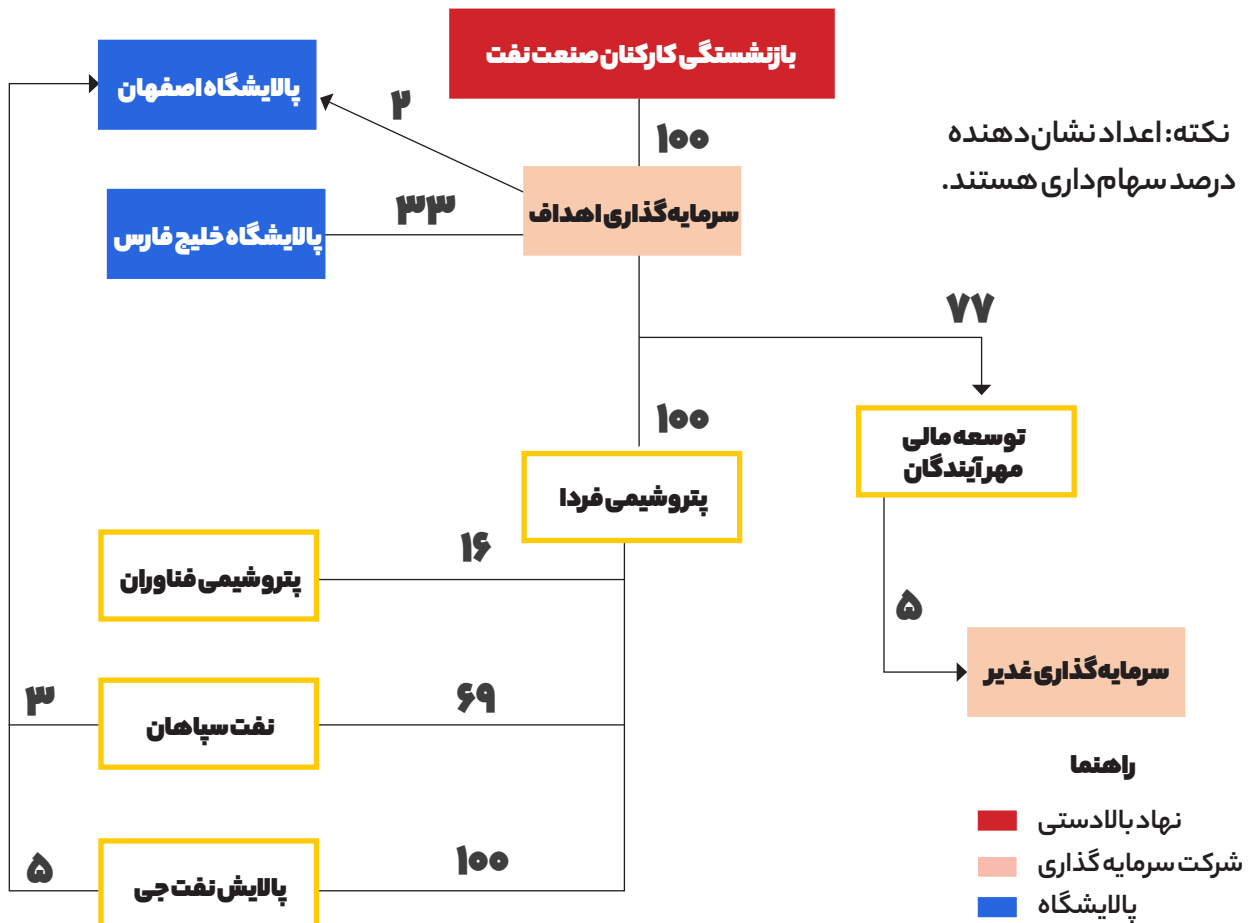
بازنشستگی کارکنان صنعت نفت

۱۰۰

سرمایه گذاری اهداف

نکته: اعداد نشان دهنده درصد سهام داری هستند.

پالایشگاه اصفهان

۲

پالایشگاه خلیج فارس

۳۳

۷۷

توسعه مالی مهرآیندگان

۱۰۰

پتروشیمی فردا

۱۶

پتروشیمی فناوران

۵

سرمایه گذاری غدیر

۳

نفت سپاهان

۶۹

راهنما

نهاد بالادستی

شرکت سرمایه گذاری

پالایشگاه

۵

پالایش نفت جی

۱۰۰